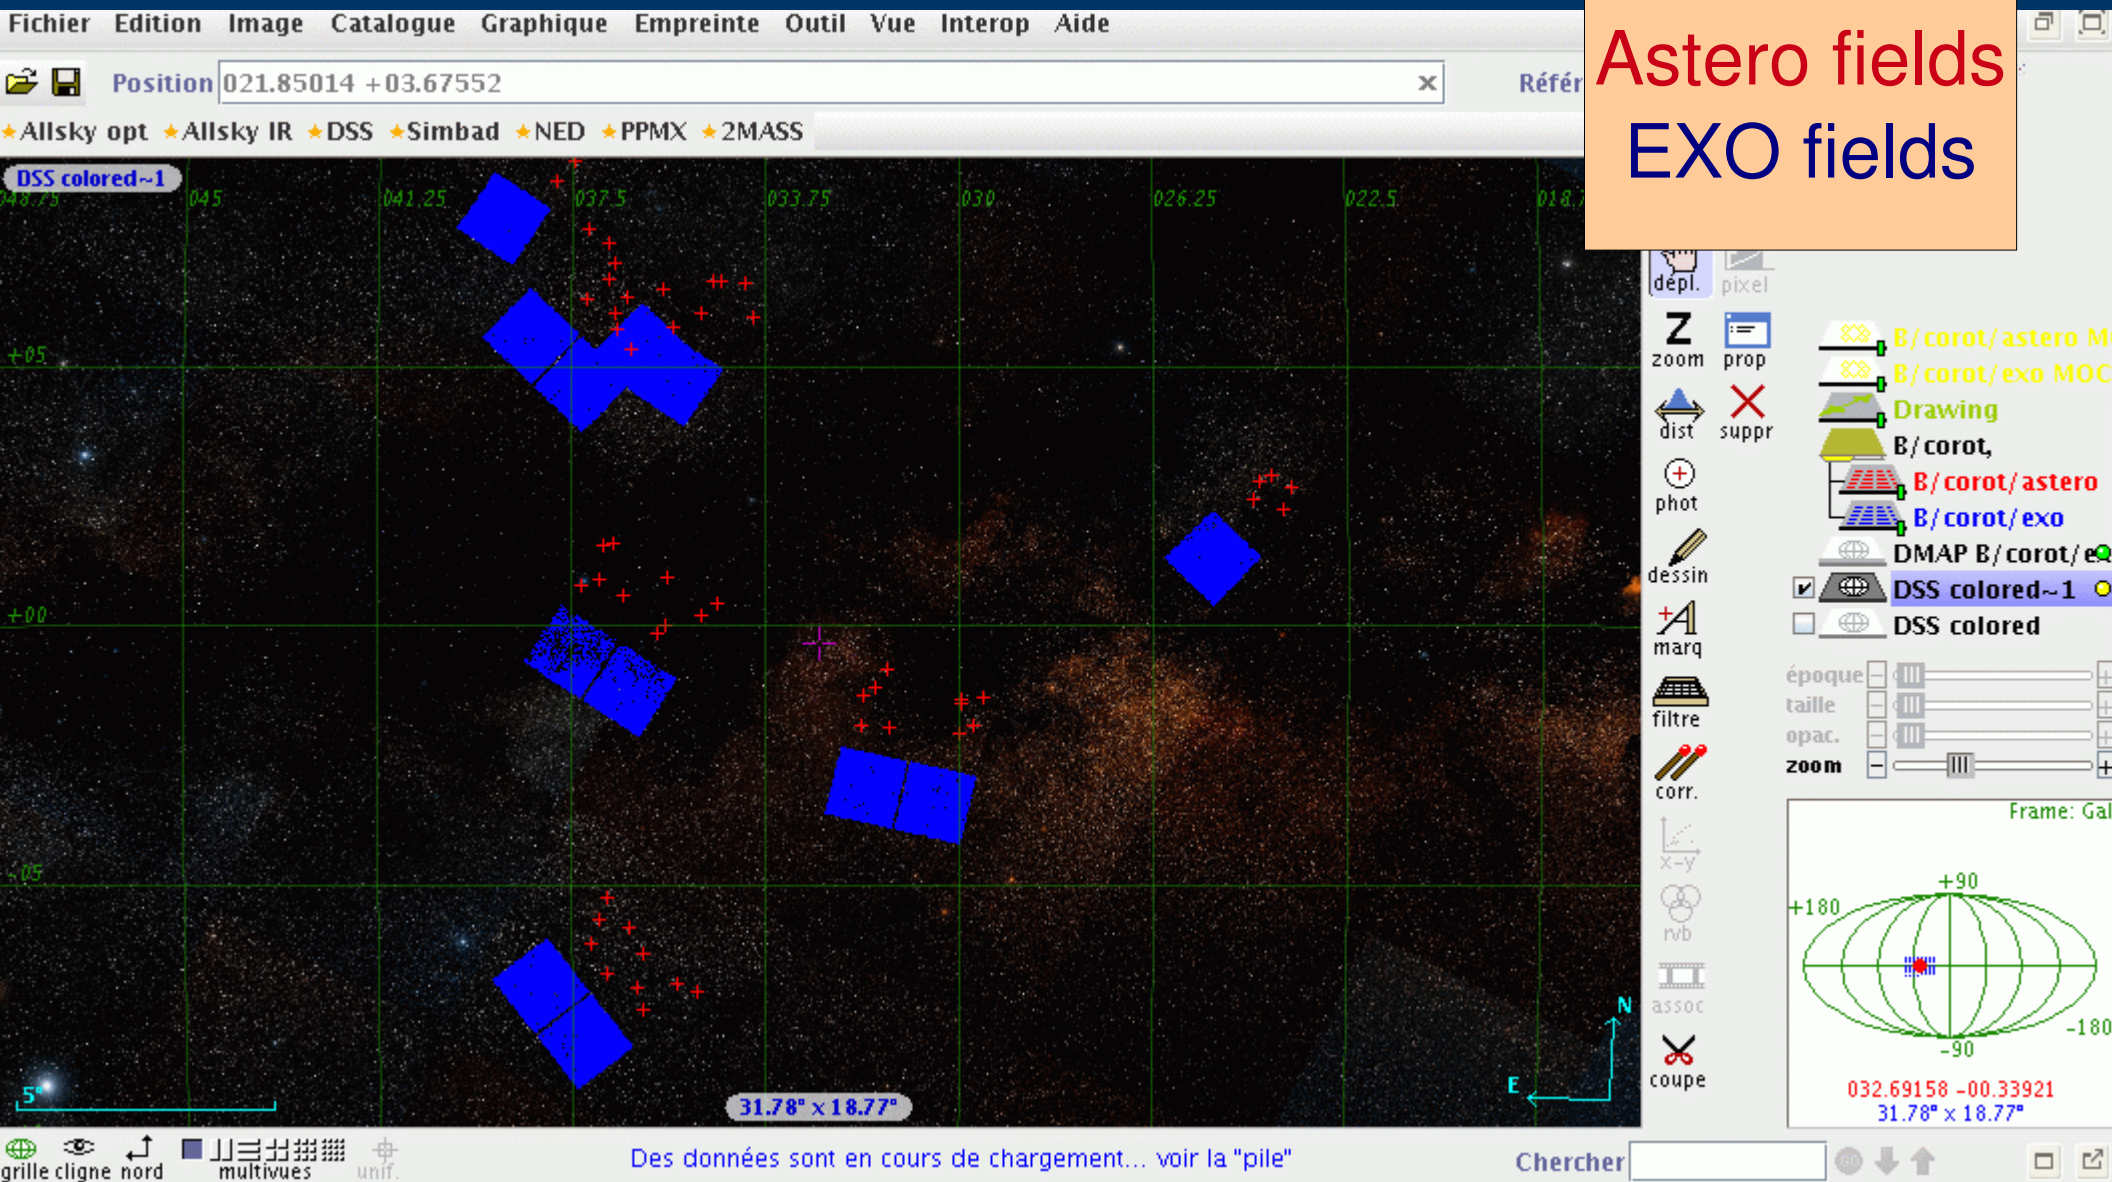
Fichier Edition Image Catalogue Graphique Empreinte Outil Vue Interop Aide

Position 021.85014 +03.67552

Référ

Astero fields
EXO fields

Allsky opt Allsky IR DSS Simbad NED PPMX 2MASS

DSS colored~1

048.75 045 041.25 037.5 033.75 030 026.25 022.5 018.7

+05

+00

-05

5°

31.78° x 18.77°

N
E

dépl. pixel
zoom prop
dist suppr
phot
dessin
marq
filtre
corr.
x-y
rvb
assoc
coupe

B/corot/astero M
B/corot/exo MOC
Drawing
B/corot,
B/corot/astero
B/corot/exo
DMAP B/corot/e
DSS colored~1
DSS colored

époque
taille
opac.
zoom

Frame: Gal
+90
+180
-180
-90
032.69158 -00.33921
31.78° x 18.77°

grille cligne nord multivues unif.

Des données sont en cours de chargement... voir la "pile"

Chercher